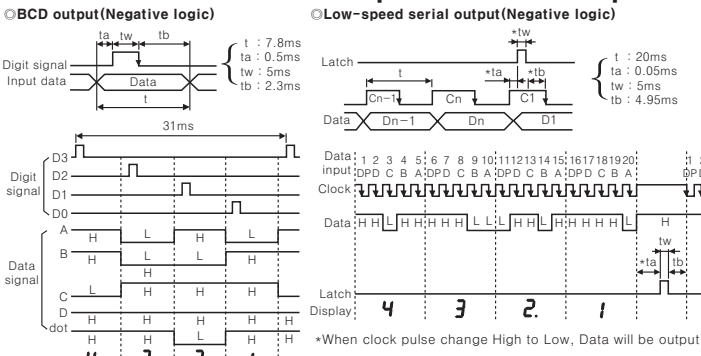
◎BCD output(Negative logic)

ta tw tb

Digit signal
Input data

Data

t

t : 7.8ms
ta : 0.5ms
tw : 5ms
tb : 2.3ms

31ms

Digit signal
D3
D2
D1
D0

Data signal
A
B
C
D
dot

H L H L
H L L H
H
L H H H
H H H H H
H H L H H

4 3 2 1

◎Low-speed serial output(Negative logic)

\*tw

Latch

t

\*ta \*tb

Cn-1 Cn C1

Data Dn-1 Dn D1

t : 20ms
ta : 0.05ms
tw : 5ms
tb : 4.95ms

Data input
1 2 3 4 5 6 7 8 9 10 11 12 13 14 15 16 17 18 19 20
D P D C B A D P D C B A D P D C B A D P D C B A
1 2
D P

Clock

Data H H L H H H H H H L L L H H L H H H H H H

H

tw

\*ta tb

Latch
Display

4 3 2. 1

\*When clock pulse change High to Low, Data will be output